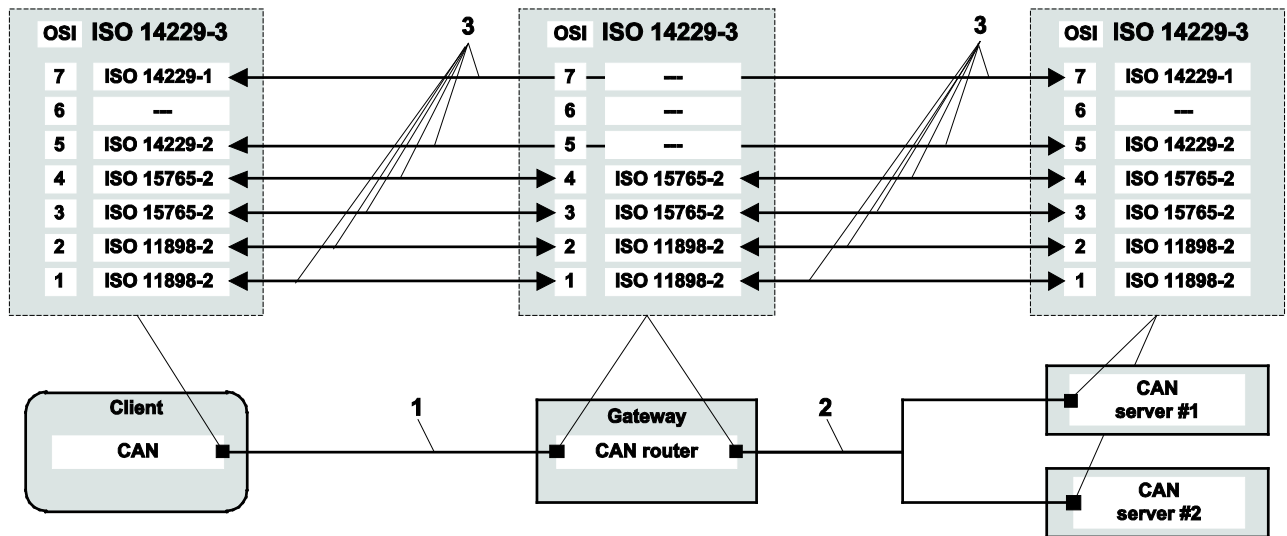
| OSI | ISO 14229-3 |
|---|---|
| 7 | ISO 14229-1 |
| 6 | --- |
| 5 | ISO 14229-2 |
| 4 | ISO 15765-2 |
| 3 | ISO 15765-2 |
| 2 | ISO 11898-2 |
| 1 | ISO 11898-2 |

3

| OSI | ISO 14229-3 |
|---|---|
| 7 | --- |
| 6 | --- |
| 5 | --- |
| 4 | ISO 15765-2 |
| 3 | ISO 15765-2 |
| 2 | ISO 11898-2 |
| 1 | ISO 11898-2 |

3

| OSI | ISO 14229-3 |
|---|---|
| 7 | ISO 14229-1 |
| 6 | --- |
| 5 | ISO 14229-2 |
| 4 | ISO 15765-2 |
| 3 | ISO 15765-2 |
| 2 | ISO 11898-2 |
| 1 | ISO 11898-2 |

Client
CAN

1

Gateway
CAN router

2

CAN
server #1

CAN
server #2